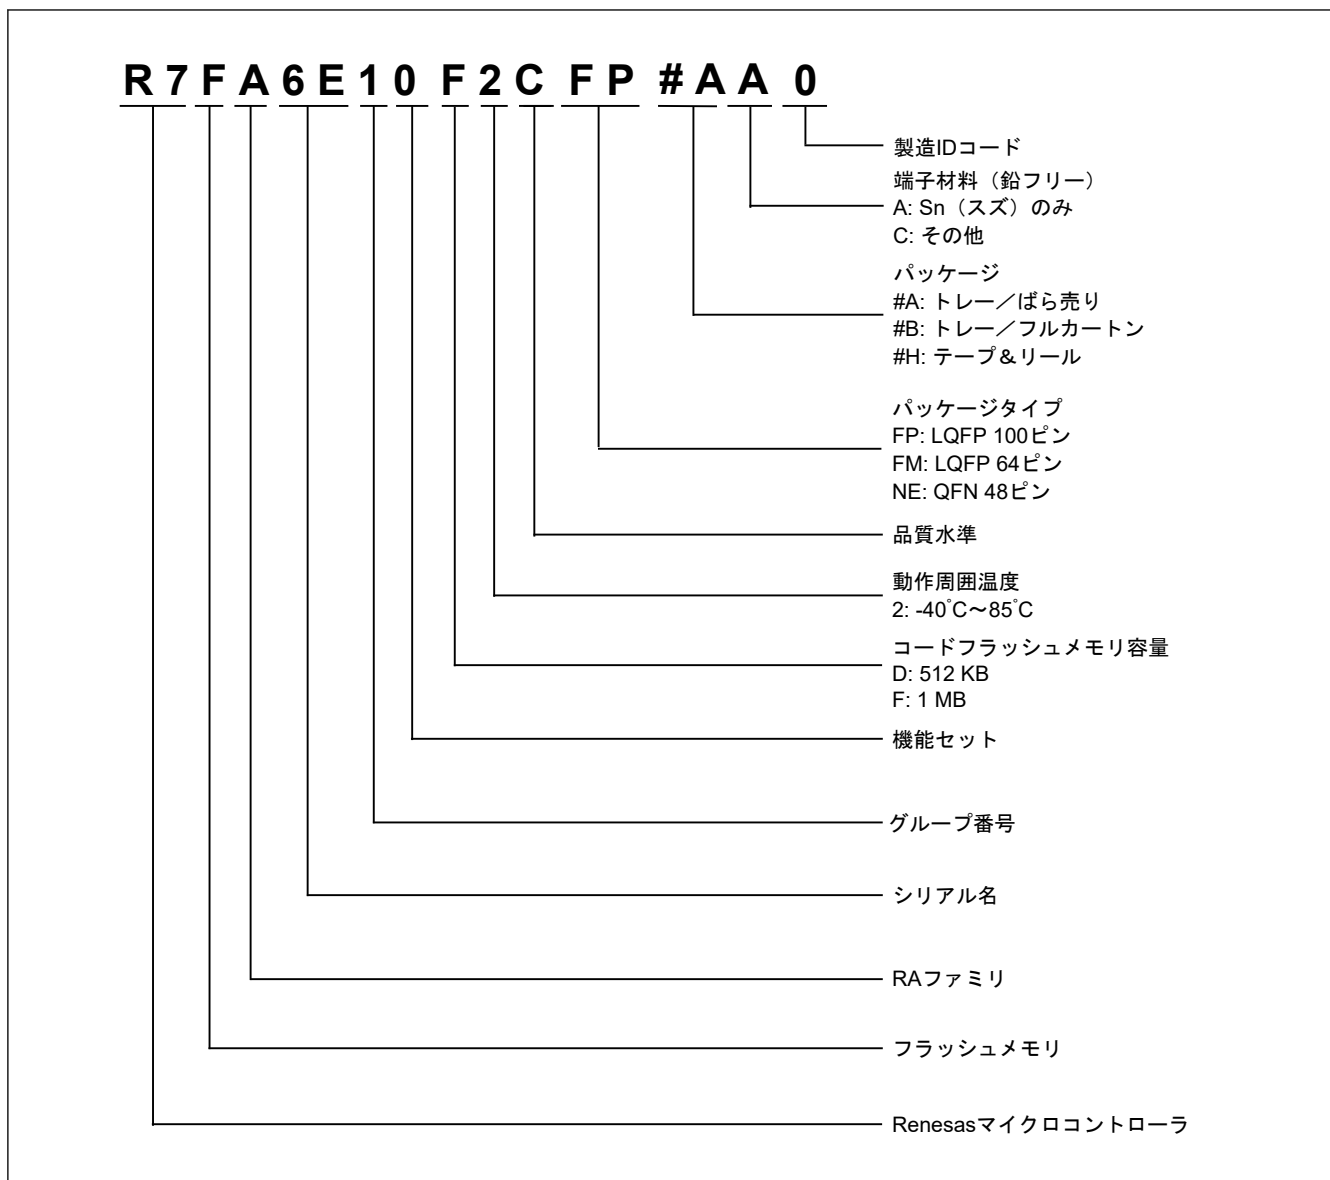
R 7 F A 6 E 1 0 F 2 C F P # A A 0

製造IDコード

端子材料（鉛フリー）
A: Sn（スズ）のみ
C: その他

パッケージ
#A: トレー／ばら売り
#B: トレー／フルカートン
#H: テープ＆リール

パッケージタイプ
FP: LQFP 100ピン
FM: LQFP 64ピン
NE: QFN 48ピン

品質水準

動作周囲温度
2: -40˚C～85˚C

コードフラッシュメモリ容量
D: 512 KB
F: 1 MB

機能セット

グループ番号

シリアル名

RAファミリ

フラッシュメモリ

Renesasマイクロコントローラ